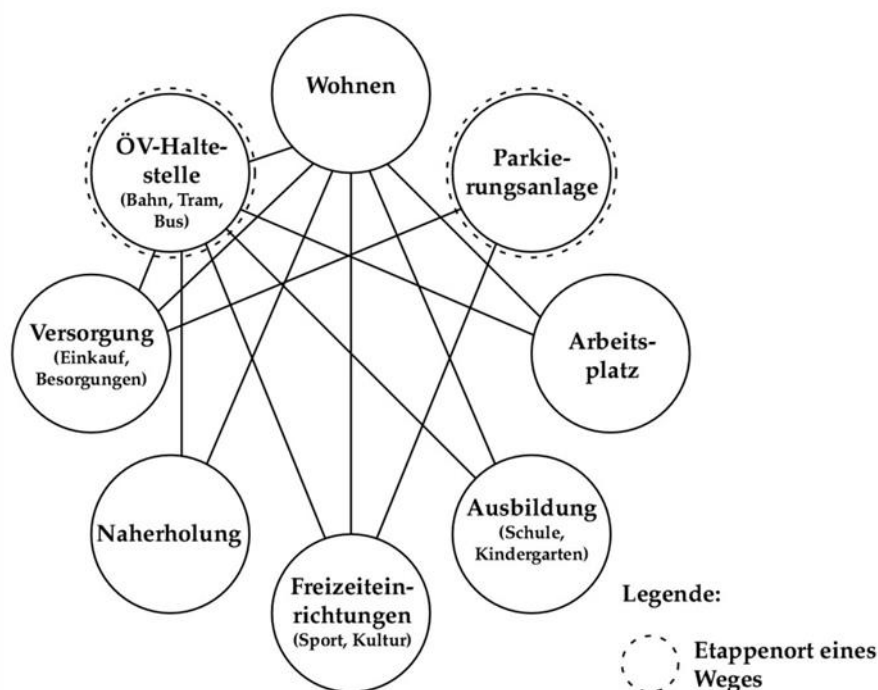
Wohnen

ÖV-Haltestelle
(Bahn, Tram, Bus)

Parkierungsanlage

Versorgung
(Einkauf, Besorgungen)

Arbeitsplatz

Naherholung

Ausbildung
(Schule, Kindergarten)

Freizeiteinrichtungen
(Sport, Kultur)

Legende:

Etappenort eines Weges